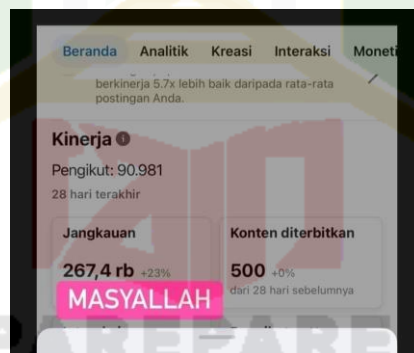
Beranda Analitik Kreasi Interaksi Moneti

berkinerja 5.7x lebih baik daripada rata-rata postingan Anda.

Kinerja

Pengikut: 90.981

28 hari terakhir

Jangkauan

267,4 rb +23%

Konten diterbitkan

500 +0%

dari 28 hari sebelumnya

MASYALLAH